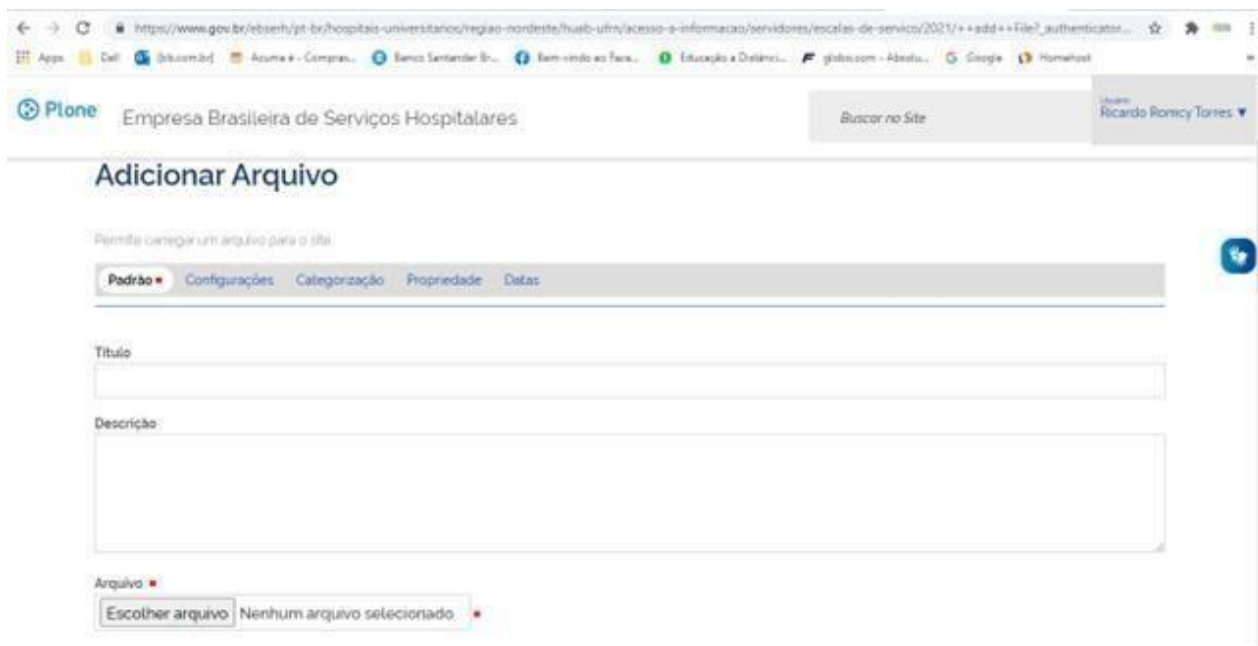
https://www.gov.br/ebserh/pt-br/hospitais-universitarios/regiao-nordeste/huab-ufrn/acesso-a-informacao/servidores/escalas-de-servico/2021/++add++File?_authenticator...

Apps Dell (bb.com.br) Acuma é - Compras... Banco Santander Br... Bem-vindo ao Face... Educação a Distânci... globo.com - Absolu... Google Homehost

Plone Empresa Brasileira de Serviços Hospitalares

Buscar no Site

Usuário
Ricardo Romcy Torres ▼

Adicionar Arquivo

Permite carregar um arquivo para o site

Padrão • Configurações Categorização Propriedade Datas

Título

Descrição

Arquivo •

Escolher arquivo Nenhum arquivo selecionado •